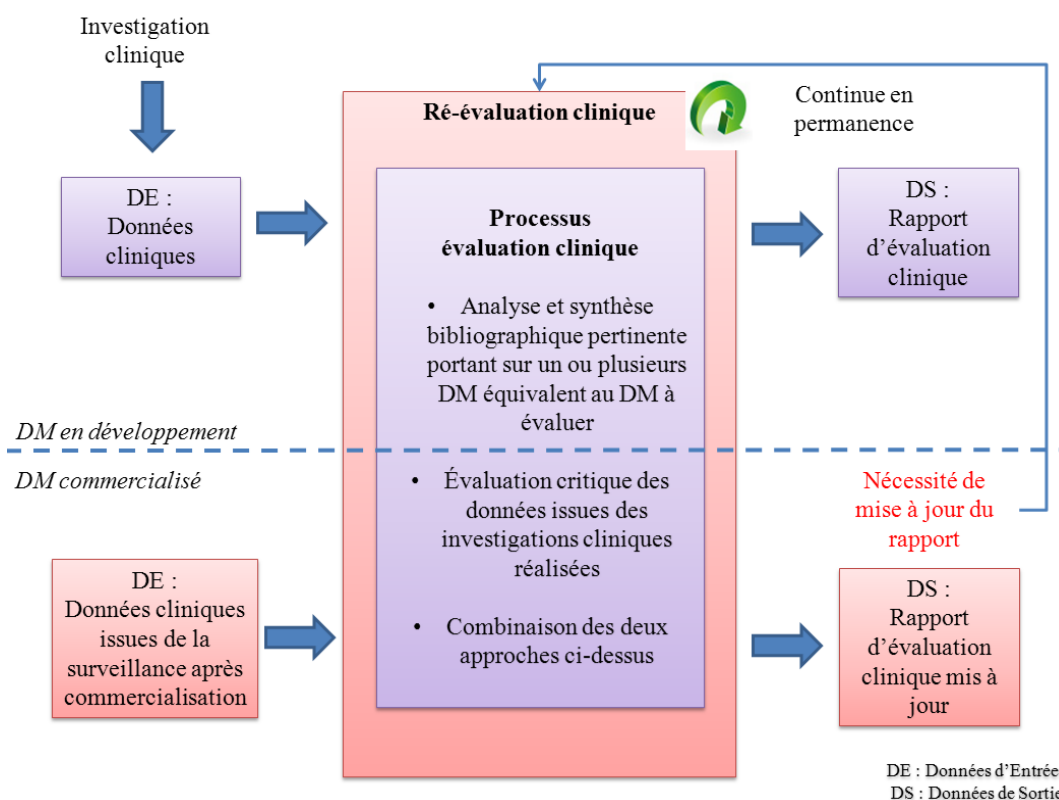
Investigation clinique

DE :
Données cliniques

Ré-évaluation clinique

Continue en permanence

Processus
évaluation clinique

• Analyse et synthèse bibliographique pertinente portant sur un ou plusieurs DM équivalent au DM à évaluer

DS :
Rapport d'évaluation clinique

DM en développement

DM commercialisé

• Évaluation critique des données issues des investigations cliniques réalisées

• Combinaison des deux approches ci-dessus

Nécessité de mise à jour du rapport

DE :
Données cliniques issues de la surveillance après commercialisation

DS :
Rapport d'évaluation clinique mis à jour

DE : Données d'Entrée
DS : Données de Sortie